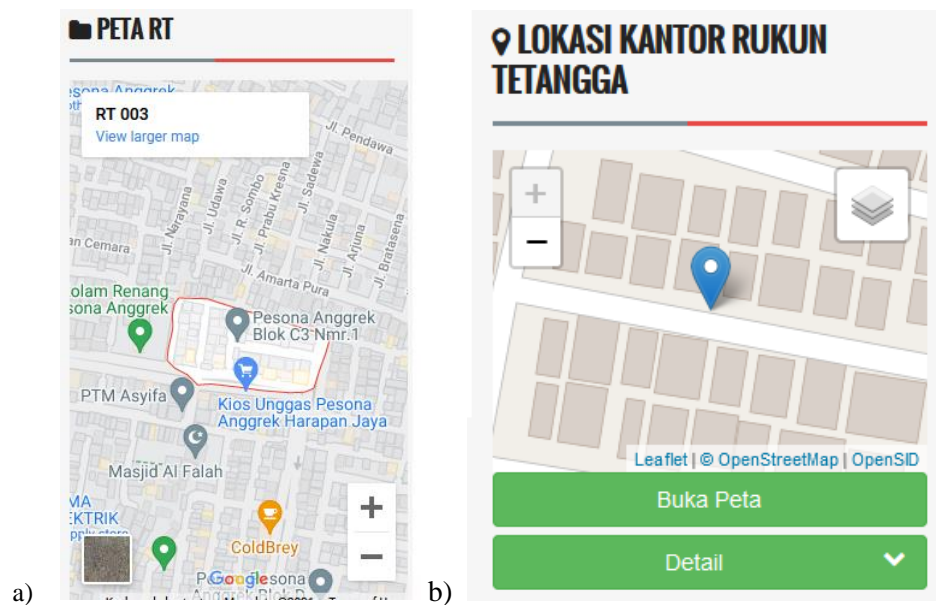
PETA RT

RT 003
View larger map

Pesona Anggrek
Jl. Pendawa
Jl. Narayana
Jl. Udawa
Jl. R. Sombo
Jl. Prabu Kresna
Jl. Sadewa
Jl. Nakula
Jl. Arjuna
Jl. Bratasena
an Cemara
Jl. Amarta Pura
Kolam Renang Pesona Anggrek
Pesona Anggrek Blok C3 Nmr.1
PTM Asyifa
Kios Unggas Pesona Anggrek Harapan Jaya
Masjid Al Falah
MA EKTRIK
ColdBrey
Google
+
−

a)

LOKASI KANTOR RUKUN TETANGGA

+
−
Leaflet | © OpenStreetMap | OpenSID
Buka Peta
Detail

b)